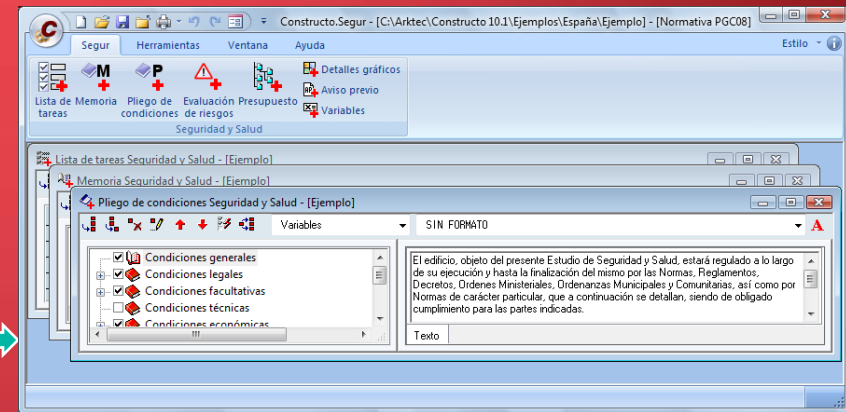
Constructo.Segur - [C:\Arktec\Constructo 10.1\Ejemplos\España\Ejemplo] - [Normativa PGC08]

Segur Herramientas Ventana Ayuda

Estilo

Lista de tareas Memoria Pliego de condiciones Evaluación de riesgos Presupuesto

Detalles gráficos
Aviso previo
Variables

Seguridad y Salud

Lista de tareas Seguridad y Salud - [Ejemplo]

Memoria Seguridad y Salud - [Ejemplo]

Pliego de condiciones Seguridad y Salud - [Ejemplo]

Variables

SIN FORMATO

Condiciones generales
Condiciones legales
Condiciones facultativas
Condiciones técnicas
Condiciones económicas

El edificio, objeto del presente Estudio de Seguridad y Salud, estará regulado a lo largo de su ejecución y hasta la finalización del mismo por las Normas, Reglamentos, Decretos, Ordenes Ministeriales, Ordenanzas Municipales y Comunitarias, así como por Normas de carácter particular, que a continuación se detallan, siendo de obligado cumplimiento para las partes indicadas.

Texto